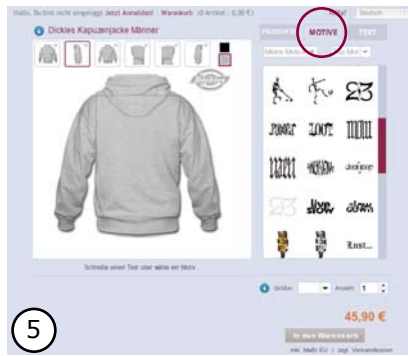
Hallo, Du bist nicht eingeloggt! Jetzt Anmelden! | Warenkorb (0 Artikel : 0,00 €) | Hilfe | Deutsch

Dickies Kapuzenjacke Männer

PRODUKTE | MOTIVE | TEXT

Meine Motive | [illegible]

23

Schreibe einen Text oder wähle ein Motiv

Größe: | Anzahl: 1

45,90 €

In den Warenkorb

inkl. MwSt EU | zzgl. Versandkosten

5